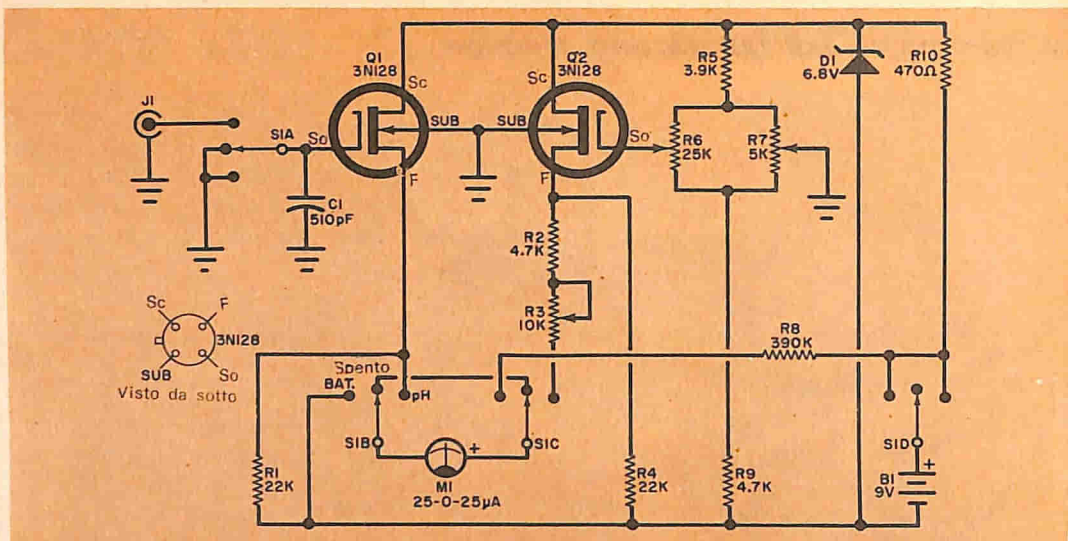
Q1
3N128
Q2
3N128
R5
3.9K
D1
6.8V
R10
470Ω
J1
S1A
So
Sc
SUB
SUB
Sc
So
R6
25K
R7
5K
F
F
C1
510pF
R2
4.7K
R3
10K
Sc
F
3N128
SUB
So
Visto da sotto
R8
390K
Spento
BAT.
pH
S1B
S1C
S1D
M1
25-0-25μA
R1
22K
R4
22K
R9
4.7K
B1
9V